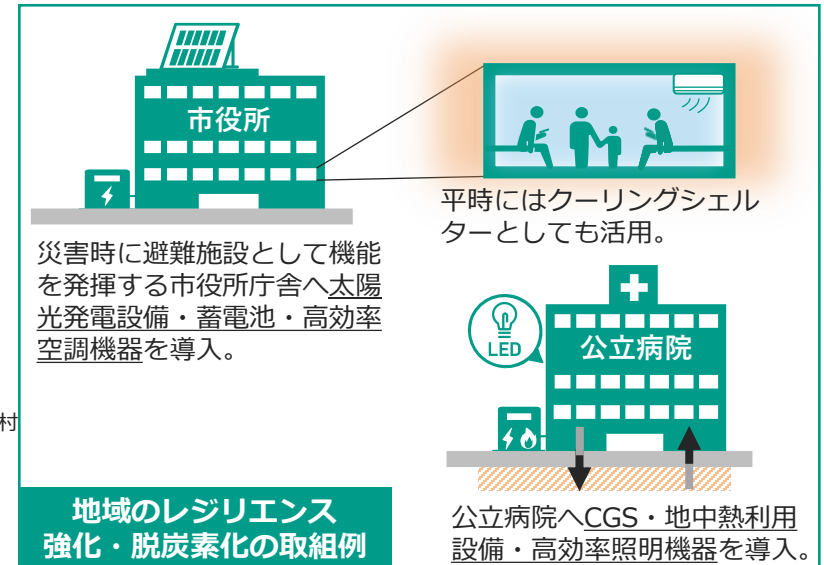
市役所

平時にはクーリングシェルターとしても活用。

災害時に避難施設として機能を発揮する市役所庁舎へ太陽光発電設備・蓄電池・高効率空調機器を導入。

LED

公立病院

村

地域のレジリエンス強化・脱炭素化の取組例

公立病院へCGS・地中熱利用設備・高効率照明機器を導入。